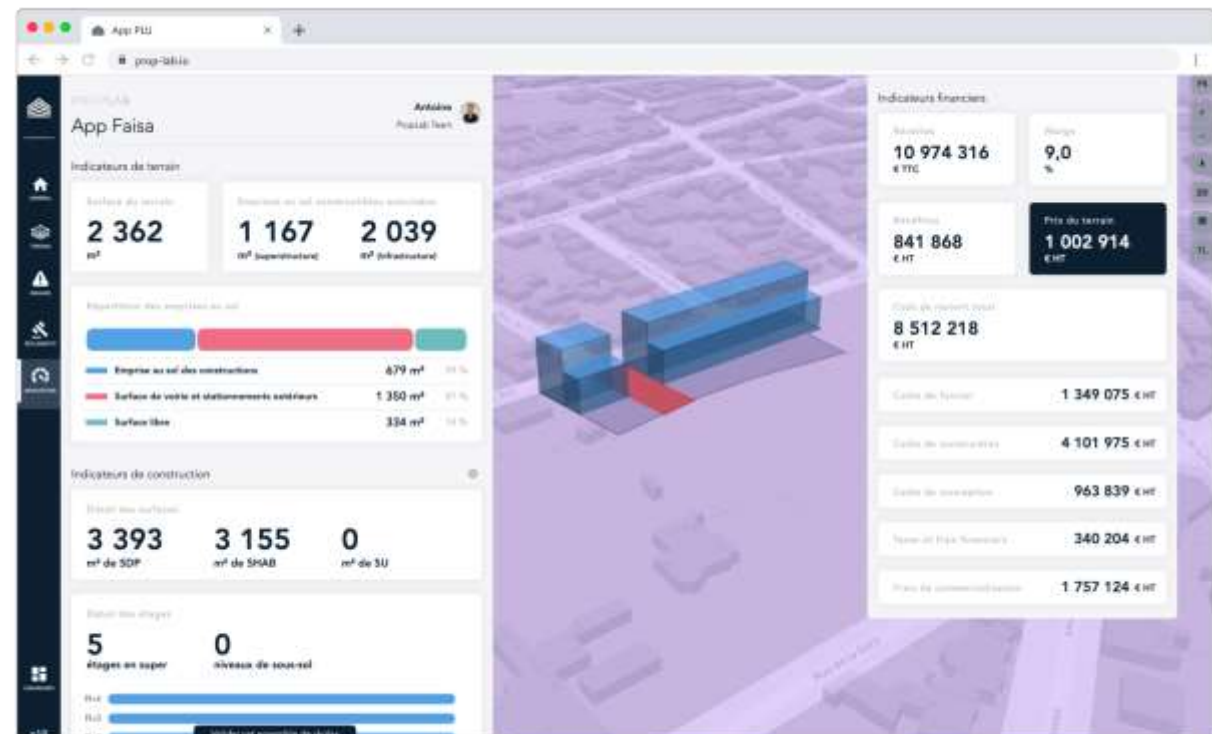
App PLU

prop-lab.io

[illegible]

App Faisa

Antoine

Proplab Team

Indicateurs de terrain

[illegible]

2 362

m²

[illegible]

1 167

m² (superstructure)

2 039

m² (infrastructure)

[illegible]

Emprise au sol des constructions 679 m² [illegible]

Surface de voirie et stationnements extérieurs 1 350 m² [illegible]

Surface libre 334 m² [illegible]

Indicateurs de construction

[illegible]

3 393

m² de SDP

3 155

m² de SHAB

0

m² de SU

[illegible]

5

étages en super

0

niveaux de sous-sol

Indicateurs financiers

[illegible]

10 974 316

€ TTC

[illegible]

9,0

%

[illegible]

841 868

€ HT

Prix du terrain

1 002 914

€ HT

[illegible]

8 512 218

€ HT

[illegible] 1 349 075 € HT

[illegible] 4 101 975 € HT

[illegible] 963 839 € HT

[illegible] 340 204 € HT

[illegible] 1 757 124 € HT